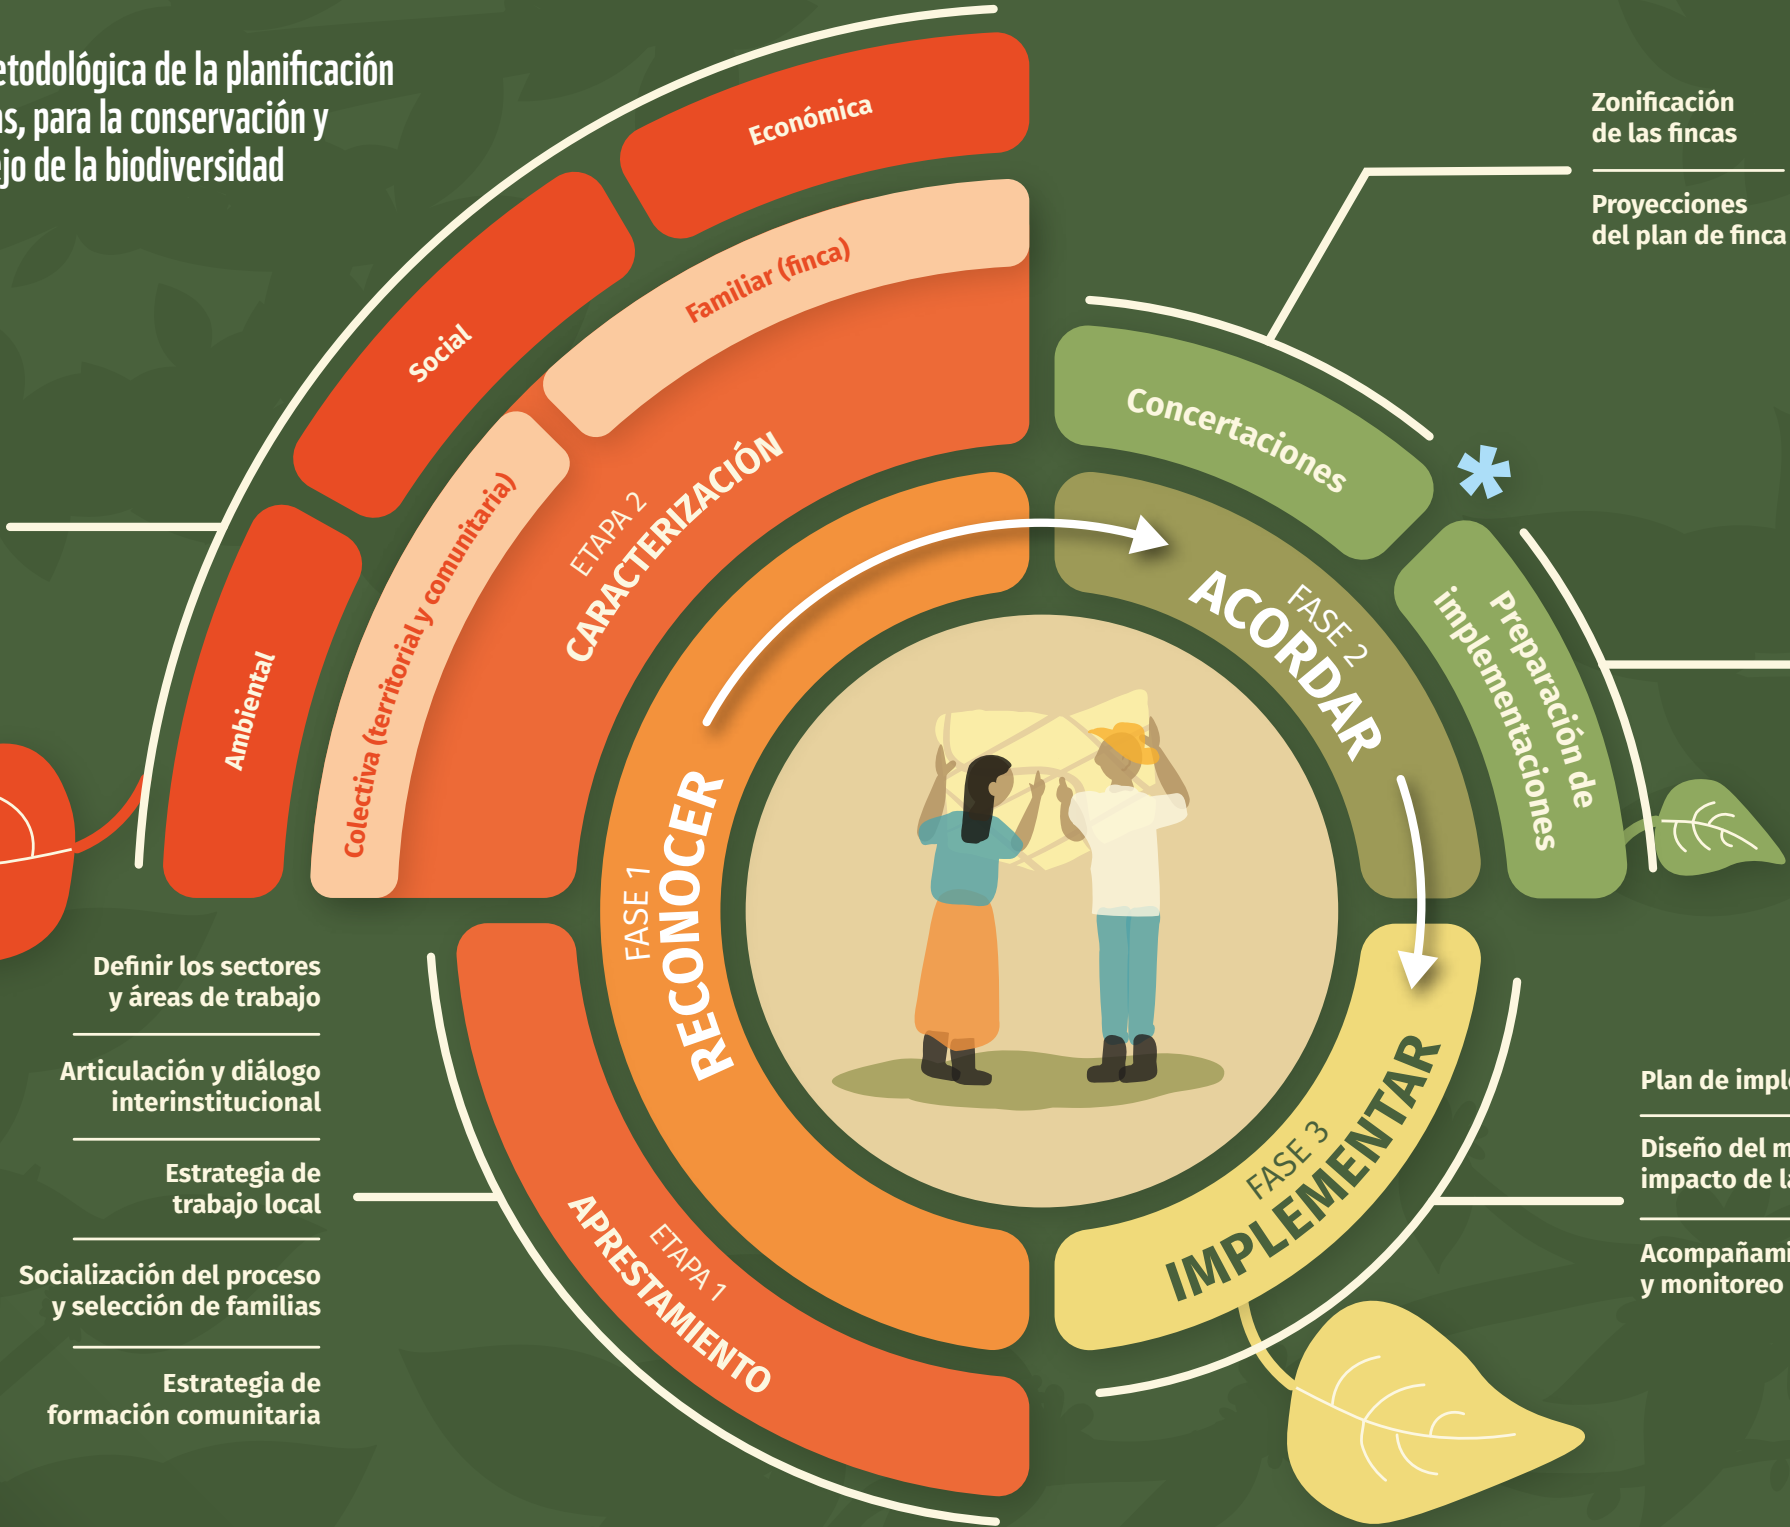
etodológica de la planificación ns, para la conservación y ejo de la biodiversidad

Económica

Social

Familiar (finca)

Ambiental

Colectiva (territorial y comunitaria)

ETAPA 2
CARACTERIZACIÓN

Zonificación de las fincas

Proyecciones del plan de finca

Concertaciones

*

FASE 2
ACORDAR

Preparación de implementaciones

FASE 1
RECONOCER

Definir los sectores y áreas de trabajo

Articulación y diálogo interinstitucional

Estrategia de trabajo local

Socialización del proceso y selección de familias

Estrategia de formación comunitaria

ETAPA 1
APRESTAMIENTO

FASE 3
IMPLEMENTAR

Plan de impl

Diseño del m impacto de l

Acompañami y monitoreo